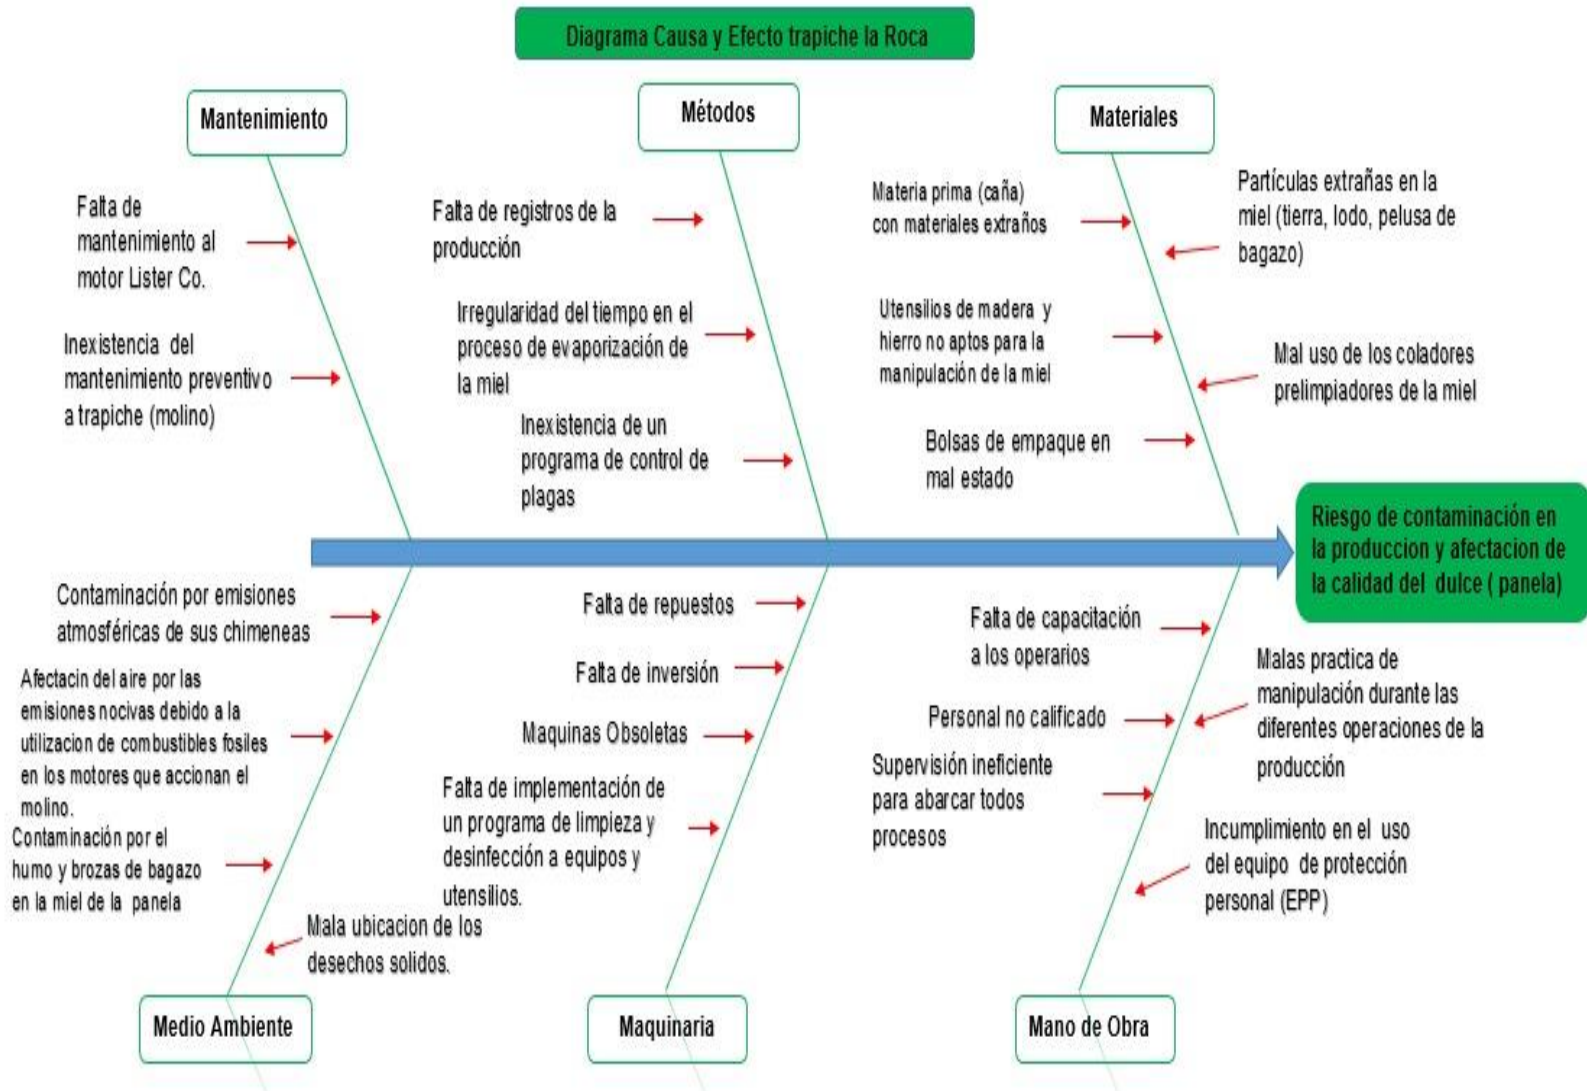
Diagrama Causa y Efecto trapiche la Roca

Mantenimiento

Falta de mantenimiento al motor Lister Co.

Inexistencia del mantenimiento preventivo a trapiche (molino)

Métodos

Falta de registros de la producción

Irregularidad del tiempo en el proceso de evaporización de la miel

Inexistencia de un programa de control de plagas

Materiales

Materia prima (caña) con materiales extraños

Partículas extrañas en la miel (tierra, lodo, pelusa de bagazo)

Utensilios de madera y hierro no aptos para la manipulación de la miel

Mal uso de los coladores prelimpiadores de la miel

Bolsas de empaque en mal estado

Riesgo de contaminación en la produccion y afectacion de la calidad del dulce ( panela)

Contaminación por emisiones atmosféricas de sus chimeneas

Afectacin del aire por las emisiones nocivas debido a la utilizacion de combustibles fosiles en los motores que accionan el molino.

Contaminación por el humo y brozas de bagazo en la miel de la panela

Mala ubicacion de los desechos solidos.

Medio Ambiente

Falta de repuestos

Falta de inversión

Maquinas Obsoletas

Falta de implementación de un programa de limpieza y desinfección a equipos y utensilios.

Maquinaria

Falta de capacitación a los operarios

Malas practica de manipulación durante las diferentes operaciones de la producción

Personal no calificado

Supervisión ineficiente para abarcar todos procesos

Incumplimiento en el uso del equipo de protección personal (EPP)

Mano de Obra